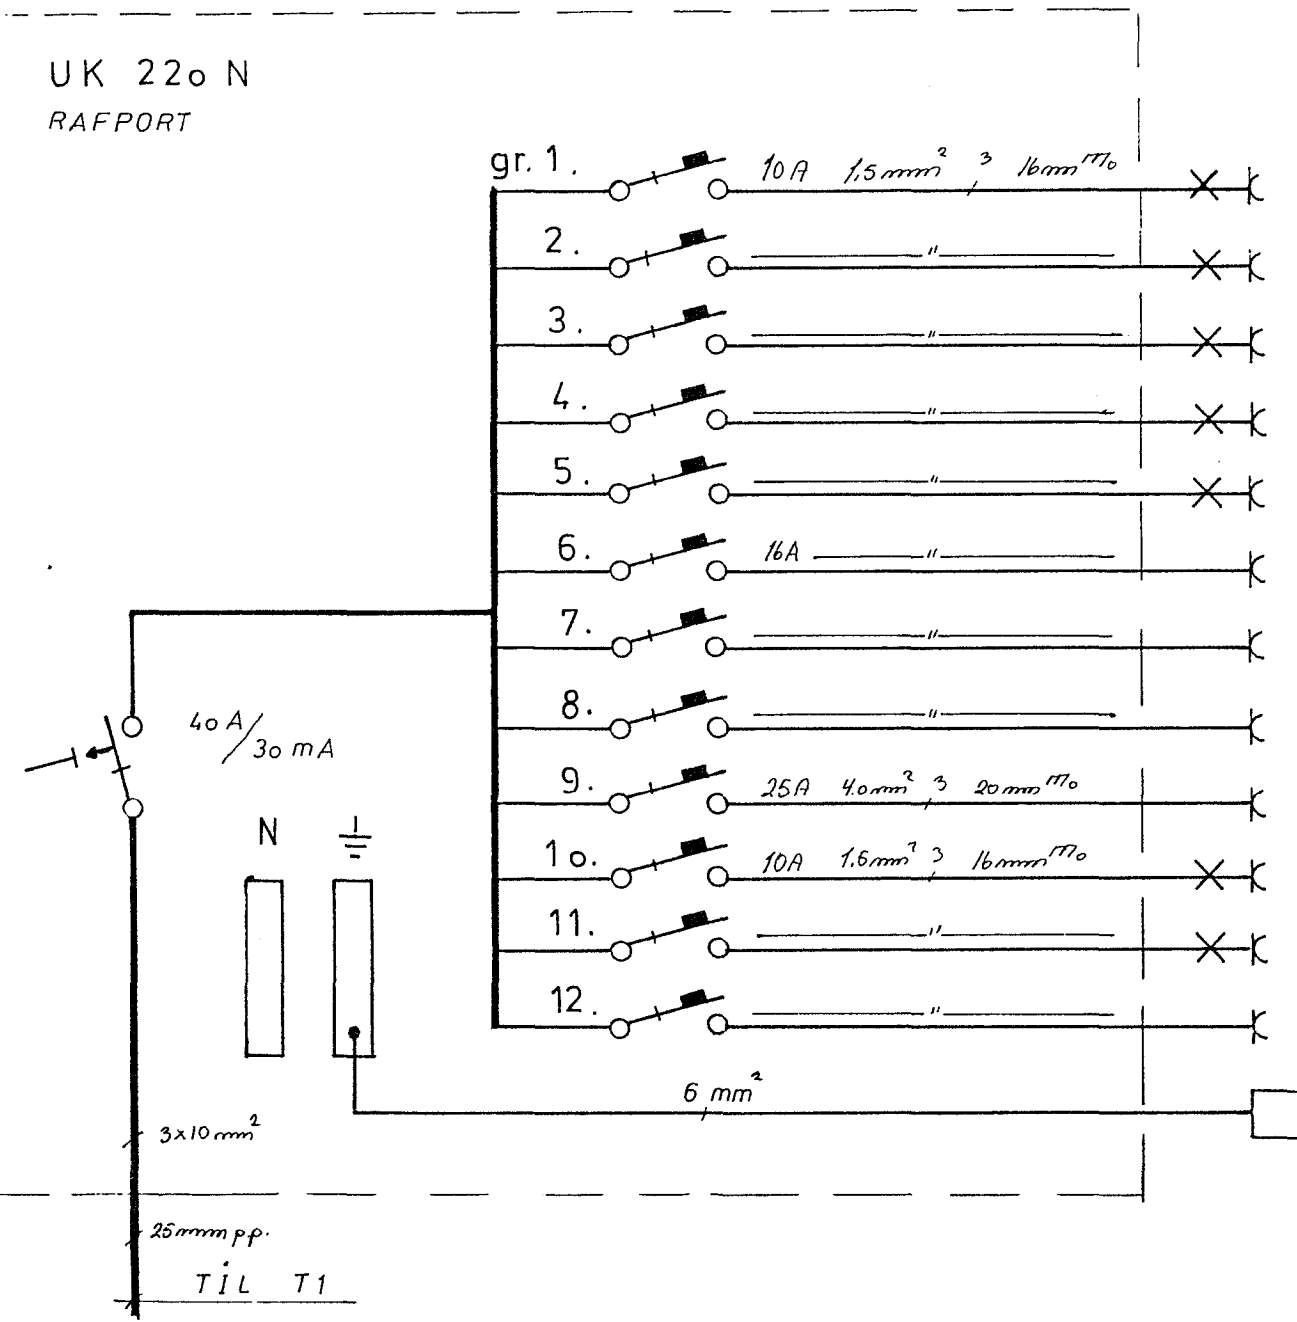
UK 22o N
RAFPORT

gr. 1. 10A $1,5 mm^2$ 3 16mm Mo
2. "
3. "
4. "
5. "
6. 16A "
7. "
8. "
9. 25A $4.0 mm^2$ 3 20mm Mo
1o. 10A $1,6 mm^2$ 3 16mm Mo
11. "
12. "

40 A/30 mA

N

6 $mm^2$

$3\times10 mm^2$

25mm pp.

TIL T1